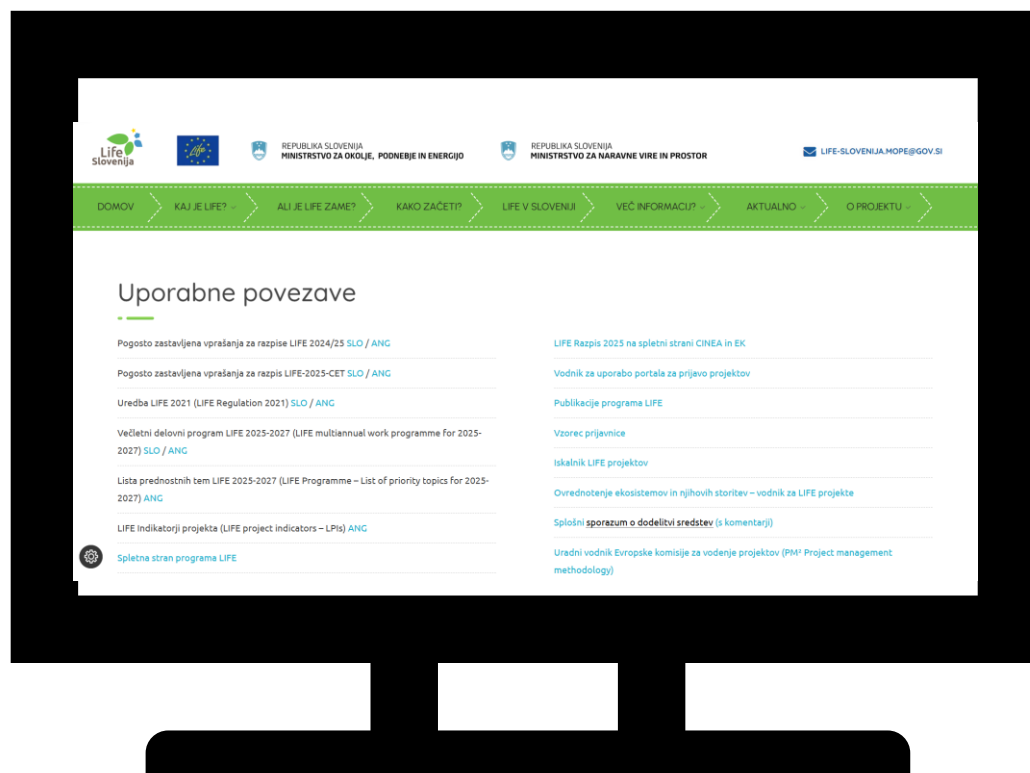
Life Slovenija

REPUBLIKA SLOVENIJA
MINISTRSTVO ZA OKOLJE, PODNEBJE IN ENERGIJO

REPUBLIKA SLOVENIJA
MINISTRSTVO ZA NARAVNE VIRE IN PROSTOR

LIFE-SLOVENIJA.MOPE@GOV.SI

DOMOV | KAJ JE LIFE? | ALI JE LIFE ZAME? | KAKO ZAČETI? | LIFE V SLOVENIJI | VEČ INFORMACIJ? | AKTUALNO | O PROJEKTU

Uporabne povezave

Pogosto zastavljena vprašanja za razpise LIFE 2024/25 SLO / ANG

Pogosto zastavljena vprašanja za razpis LIFE-2025-CET SLO / ANG

Uredba LIFE 2021 (LIFE Regulation 2021) SLO / ANG

Večletni delovni program LIFE 2025-2027 (LIFE multiannual work programme for 2025-2027) SLO / ANG

Lista prednostnih tem LIFE 2025-2027 (LIFE Programme – List of priority topics for 2025-2027) ANG

LIFE Indikatorji projekta (LIFE project indicators – LPIs) ANG

Spletna stran programa LIFE

LIFE Razpis 2025 na spletni strani CINEA in EK

Vodnik za uporabo portala za prijavo projektov

Publikacije programa LIFE

Vzorec prijavnice

Iskalnik LIFE projektov

Ovrednotenje ekosistemov in njihovih storitev – vodnik za LIFE projekte

Splošni sporazum o dodelitvi sredstev (s komentarji)

Uradni vodnik Evropske komisije za vodenje projektov (PM² Project management methodology)